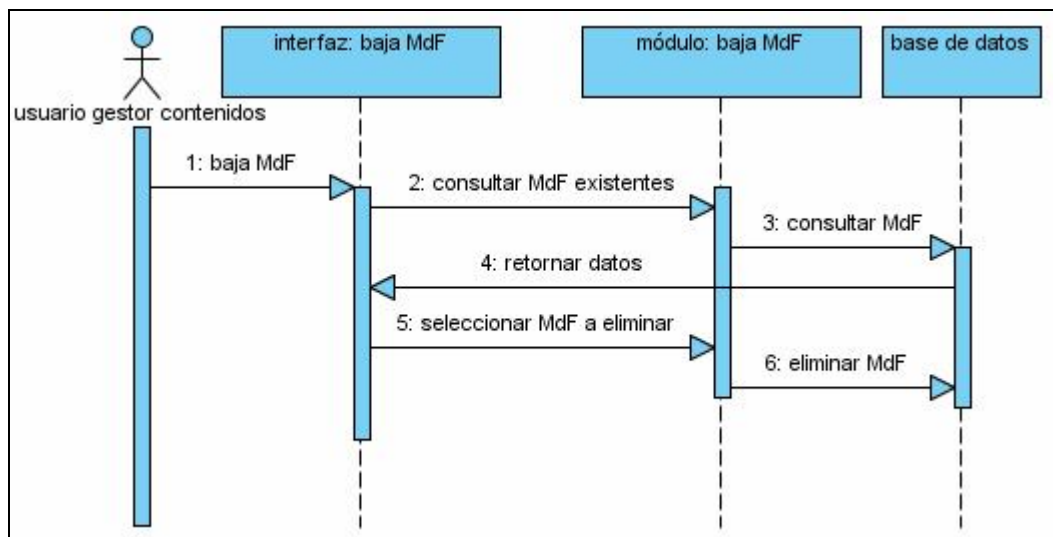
usuario gestor contenidos

interfaz: baja MdF

módulo: baja MdF

base de datos

1: baja MdF

2: consultar MdF existentes

3: consultar MdF

4: retornar datos

5: seleccionar MdF a eliminar

6: eliminar MdF